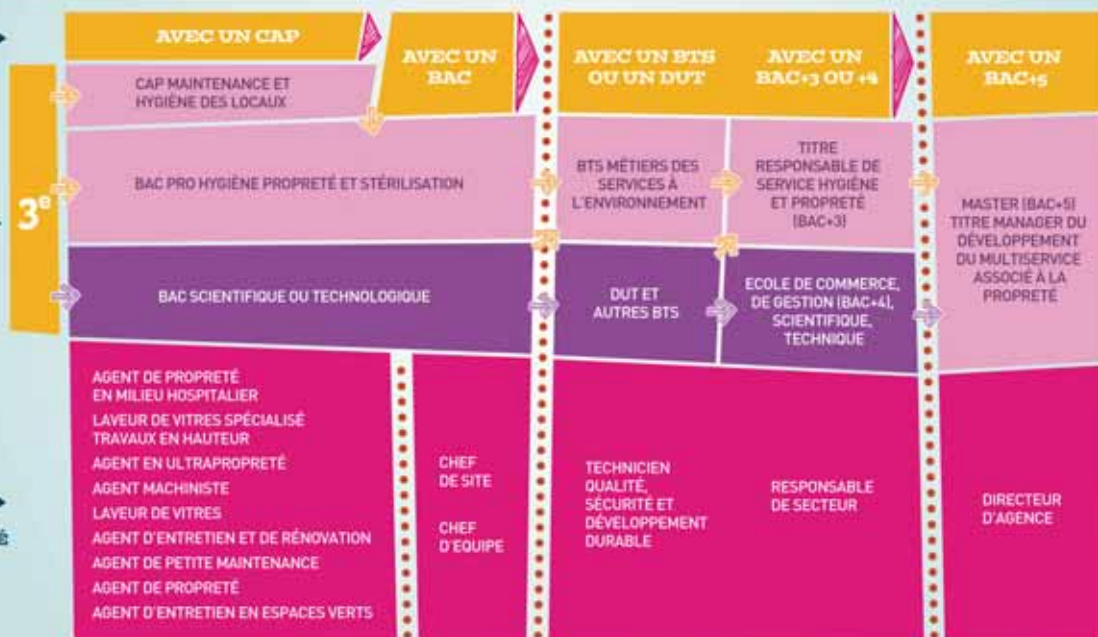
AVEC UN CAP

AVEC UN BAC

AVEC UN BTS OU UN DUT

AVEC UN BAC+3 OU +4

AVEC UN BAC+5

3$^e$

CAP MAINTENANCE ET HYGIÈNE DES LOCAUX

BAC PRO HYGIÈNE PROPRETÉ ET STÉRILISATION

BTS MÉTIERS DES SERVICES À L'ENVIRONNEMENT

TITRE RESPONSABLE DE SERVICE HYGIÈNE ET PROPRETÉ (BAC+3)

MASTER (BAC+5) TITRE MANAGER DU DÉVELOPPEMENT DU MULTISERVICE ASSOCIÉ À LA PROPRETÉ

BAC SCIENTIFIQUE OU TECHNOLOGIQUE

DUT ET AUTRES BTS

ECOLE DE COMMERCE, DE GESTION (BAC+4), SCIENTIFIQUE, TECHNIQUE

AGENT DE PROPRETÉ EN MILIEU HOSPITALIER
LAVEUR DE VITRES SPÉCIALISÉ TRAVAUX EN HAUTEUR
AGENT EN ULTRAPROPRETÉ
AGENT MACHINISTE
LAVEUR DE VITRES
AGENT D'ENTRETIEN ET DE RÉNOVATION
AGENT DE PETITE MAINTENANCE
AGENT DE PROPRETÉ
AGENT D'ENTRETIEN EN ESPACES VERTS

CHEF DE SITE

CHEF D'EQUIPE

TECHNICIEN QUALITÉ, SÉCURITÉ ET DÉVELOPPEMENT DURABLE

RESPONSABLE DE SECTEUR

DIRECTEUR D'AGENCE